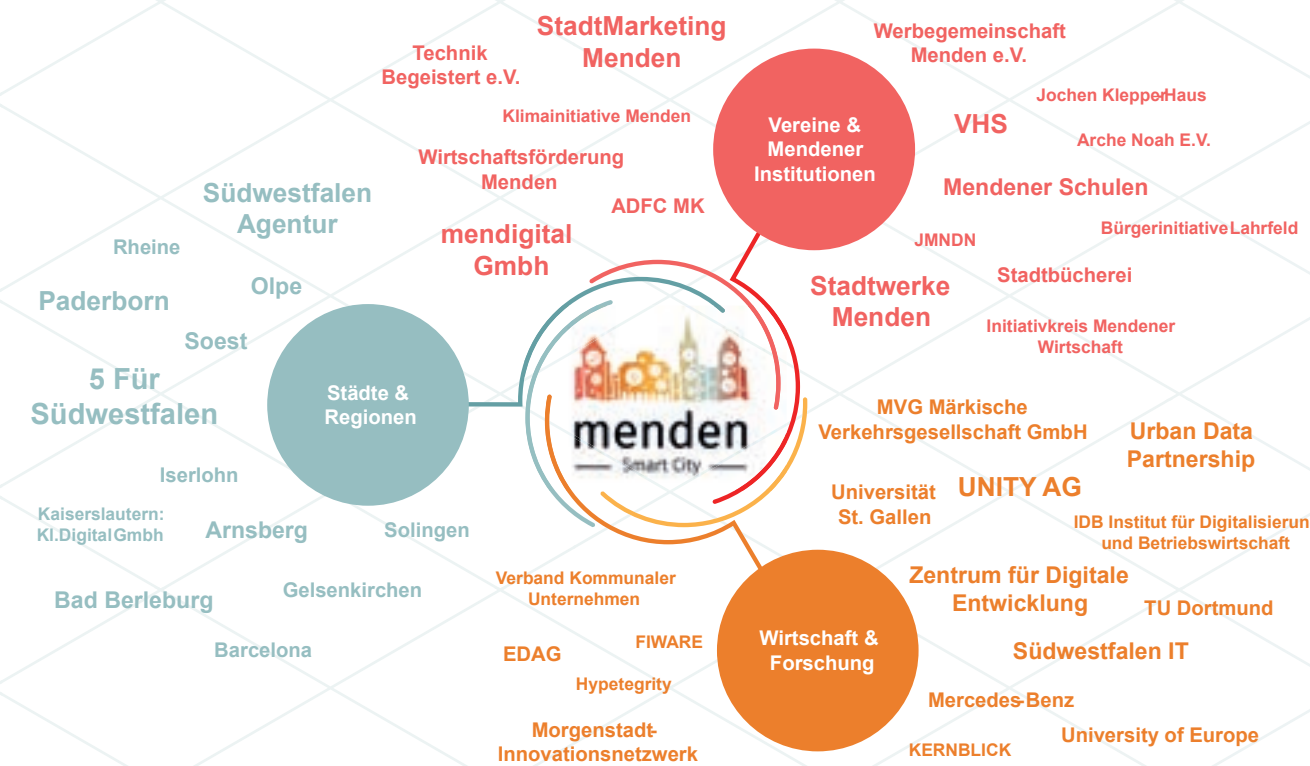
StadtMarketing Menden

Technik Begeistert e.V.

Werbegemeinschaft Menden e.V.

Jochen Klepper-Haus

Klimainitiative Menden

Vereine & Mendener Institutionen

VHS

Arche Noah E.V.

Wirtschaftsförderung Menden

ADFC MK

Mendener Schulen

Südwestfalen Agentur

mendigital Gmbh

JMNDN

Bürgerinitiative Lahrfeld

Rheine

Stadtbücherei

Olpe

Stadtwerke Menden

Paderborn

Initiativkreis Mendener Wirtschaft

Soest

5 Für Südwestfalen

Städte & Regionen

menden

Smart City

MVG Märkische Verkehrsgesellschaft GmbH

Urban Data Partnership

Iserlohn

Universität St. Gallen

UNITY AG

Kaiserslautern: Kl.Digital Gmbh

Arnsberg

Solingen

IDB Institut für Digitalisierun und Betriebswirtschaft

Verband Kommunaler Unternehmen

Zentrum für Digitale Entwicklung

Gelsenkirchen

Bad Berleburg

TU Dortmund

FIWARE

Wirtschaft & Forschung

Barcelona

EDAG

Südwestfalen IT

Hypetegrity

Mercedes-Benz

Morgenstadt-Innovationsnetzwerk

KERNBLICK

University of Europe